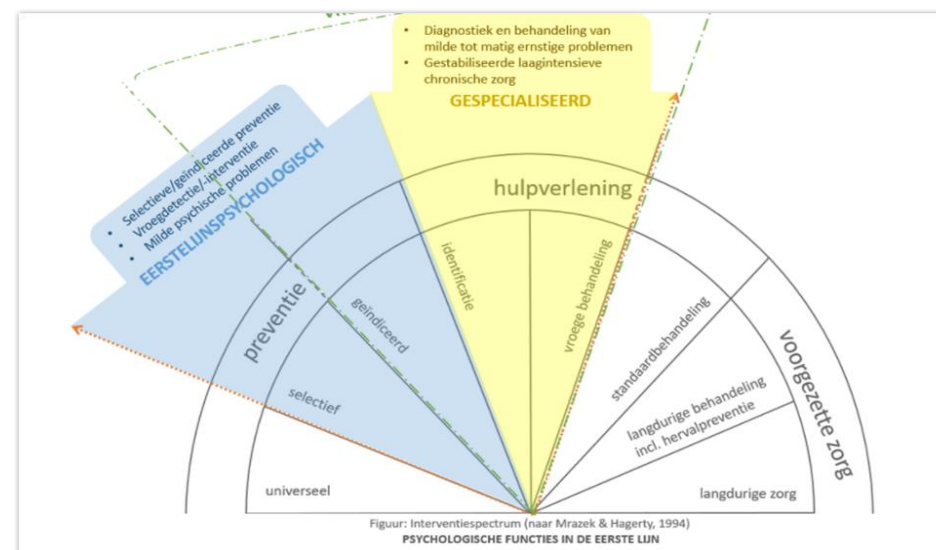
- Diagnostiek en behandeling van milde tot matig ernstige problemen
- Gestabiliseerde laagintensieve chronische zorg

GESPECIALISEERD

- Selectieve/geïndiceerde preventie
- Vroegdetectie/-interventie
- Milde psychische problemen

EERSTELIJNSPSYCHOLOGISCH

hulpverlening

preventie

identificatie

geïndiceerd

vroege behandeling

standaardbehandeling

voorgezette zorg

selectief

langdurige behandeling incl. hervalpreventie

universeel

langdurige zorg

Figuur: Interventiespectrum (naar Mrazek & Hagerty, 1994)
PSYCHOLOGISCHE FUNCTIES IN DE EERSTE LIJN